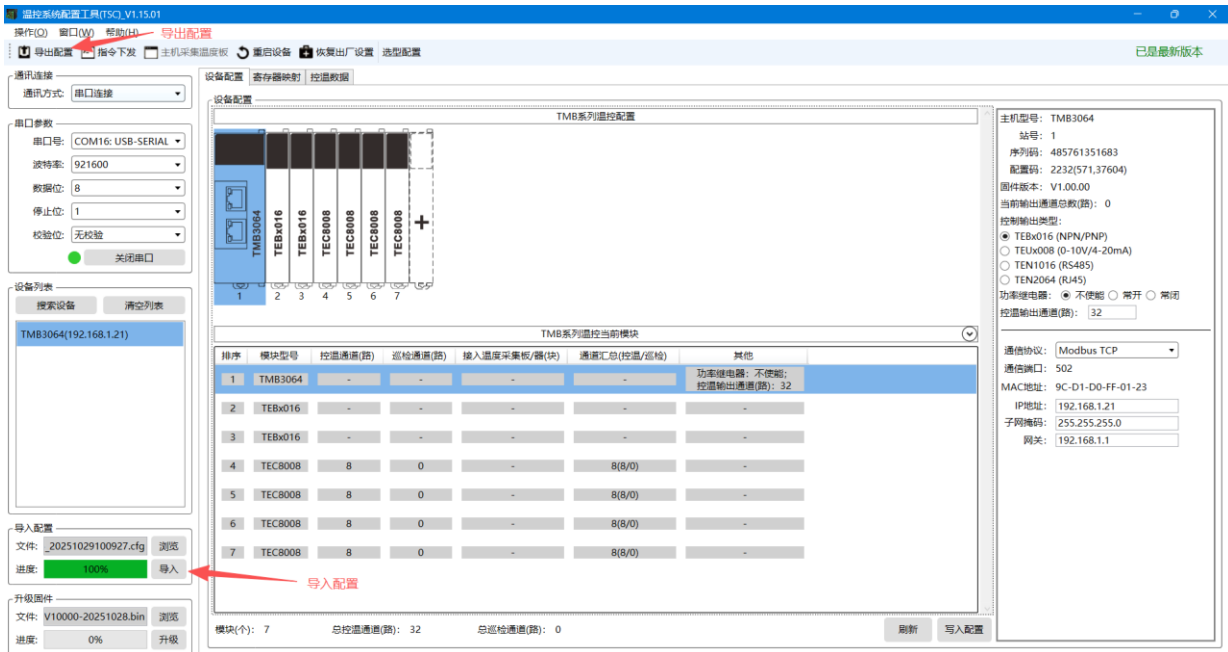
温控系统配置工具(TSC)_V1.15.01
操作(O) 窗口(W) 帮助(H) 导出配置
导出配置 指令下发 主机采集温度板 重启设备 恢复出厂设置 选型配置
已是最新版本

通讯连接
通讯方式: 串口连接

串口参数
串口号: COM16: USB-SERIAL
波特率: 921600
数据位: 8
停止位: 1
校验位: 无校验
关闭串口

设备列表
搜索设备 清空列表
TMB3064(192.168.1.21)

导入配置
文件: _20251029100927.cfg 浏览
进度: 100% 导入
导入配置

升级固件
文件: V10000-20251028.bin 浏览
进度: 0% 升级

设备配置 寄存器映射 控温数据
设备配置
TMB系列温控配置
TMB3064 TEBx016 TEBx016 TEC8008 TEC8008 TEC8008 TEC8008 +
1 2 3 4 5 6 7

TMB系列温控当前模块

| 排序 | 模块型号 | 控温通道(路) | 巡检通道(路) | 接入温度采集板/器(块) | 通道汇总(控温/巡检) | 其他 |
|---|---|---|---|---|---|---|
| 1 | TMB3064 | - | - | - | - | 功率继电器：不使能；控温输出通道(路)：32 |
| 2 | TEBx016 | - | - | - | - | - |
| 3 | TEBx016 | - | - | - | - | - |
| 4 | TEC8008 | 8 | 0 | - | 8(8/0) | - |
| 5 | TEC8008 | 8 | 0 | - | 8(8/0) | - |
| 6 | TEC8008 | 8 | 0 | - | 8(8/0) | - |
| 7 | TEC8008 | 8 | 0 | - | 8(8/0) | - |

模块(个): 7 总控温通道(路): 32 总巡检通道(路): 0 刷新 写入配置

主机型号: TMB3064
站号: 1
序列码: 485761351683
配置码: 2232(571,37604)
固件版本: V1.00.00
当前输出通道总数(路): 0
控制输出类型:
TEBx016 (NPN/PNP)
TEUx008 (0-10V/4-20mA)
TEN1016 (RS485)
TEN2064 (RJ45)
功率继电器: 不使能 常开 常闭
控温输出通道(路): 32

通信协议: Modbus TCP
通信端口: 502
MAC地址: 9C-D1-D0-FF-01-23
IP地址: 192.168.1.21
子网掩码: 255.255.255.0
网关: 192.168.1.1